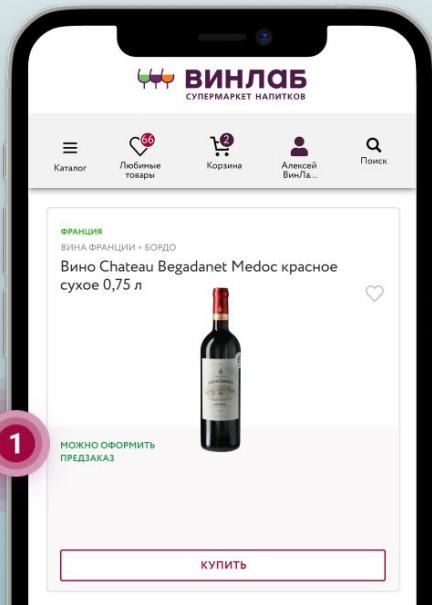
ВИНЛАБ
СУПЕРМАРКЕТ НАПИТКОВ

Каталог
66
Любимые товары
2
Корзина
Алексей ВинЛа...
Поиск

ФРАНЦИЯ
ВИНА ФРАНЦИИ » БОРДО
Вино Chateau Begadanet Medoc красное сухое 0,75 л

1
МОЖНО ОФОРМИТЬ ПРЕДЗАКАЗ

КУПИТЬ